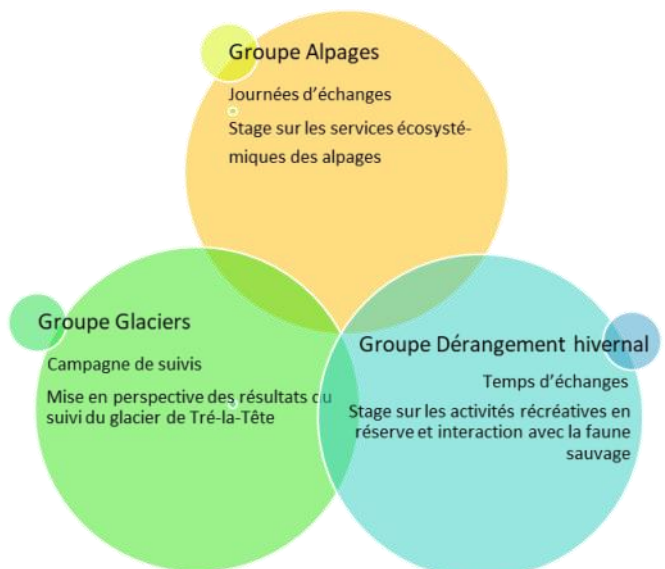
Groupe Alpages

Journées d'échanges

Stage sur les services écosystémiques des alpages

Groupe Glaciers

Campagne de suivis

Mise en perspective des résultats du suivi du glacier de Tré-la-Tête

Groupe Dérangement hivernal

Temps d'échanges

Stage sur les activités récréatives en réserve et interaction avec la faune sauvage